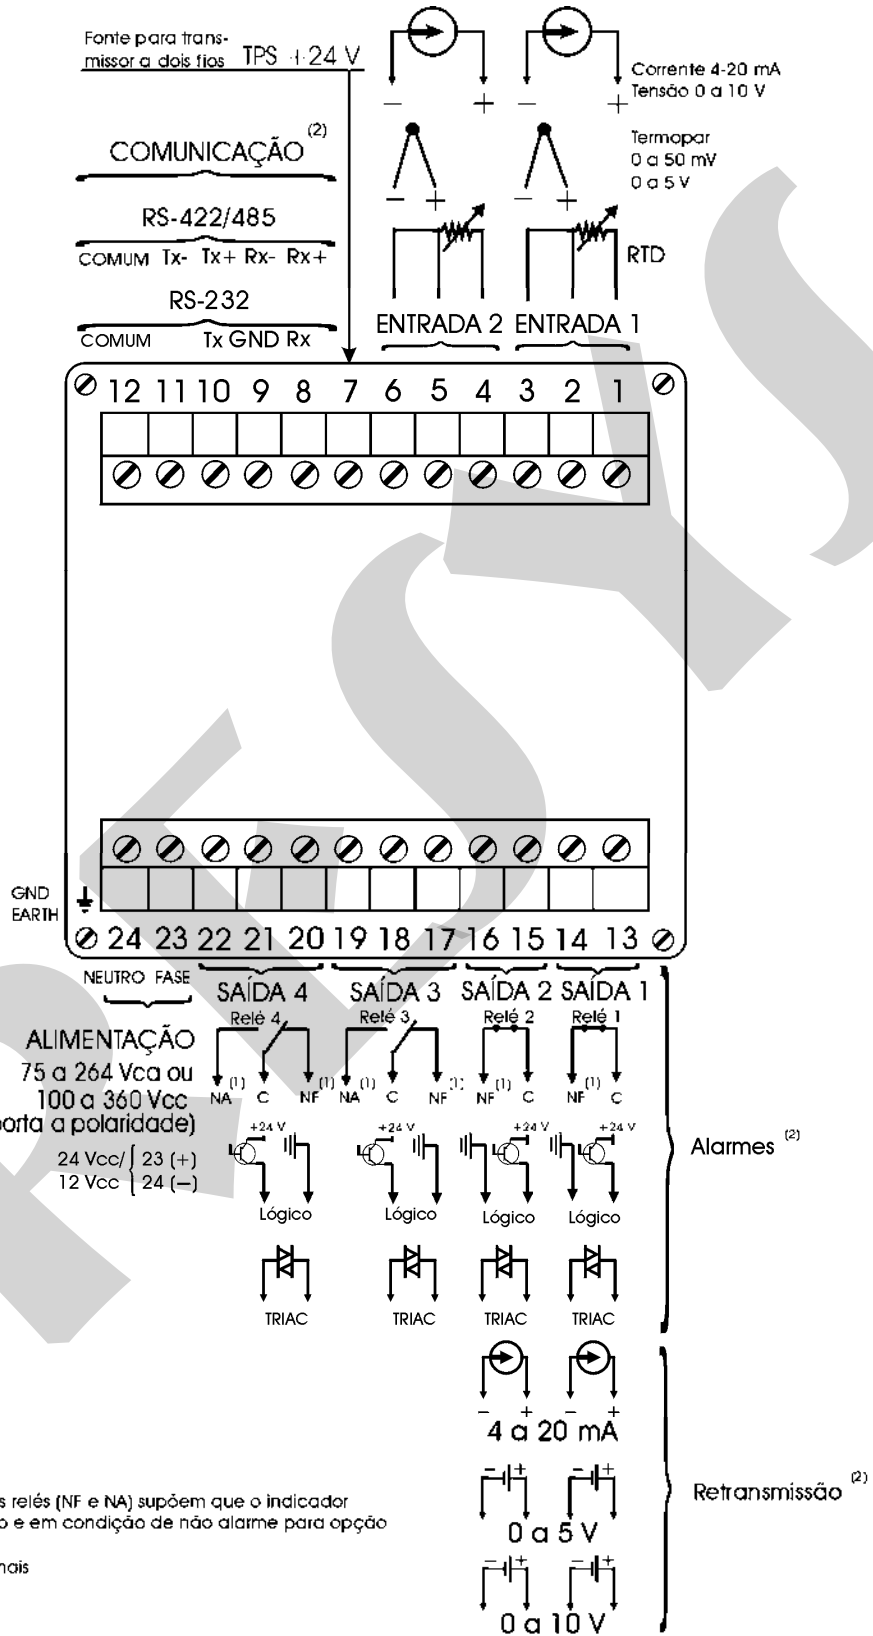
Fonte para transmissor a dois fios TPS +24 V

Corrente 4-20 mA
Tensão 0 a 10 V

Termopar
0 a 50 mV
0 a 5 V

RTD

COMUNICAÇÃO $^{(2)}$

RS-422/485
COMUM Tx- Tx+ Rx- Rx+

RS-232
COMUM Tx GND Rx

ENTRADA 2 ENTRADA 1

12 11 10 9 8 7 6 5 4 3 2 1

GND
EARTH

24 23 22 21 20 19 18 17 16 15 14 13

NEUTRO FASE

SAÍDA 4 SAÍDA 3 SAÍDA 2 SAÍDA 1

ALIMENTAÇÃO
75 a 264 Vca ou
100 a 360 Vcc
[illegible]orta a polaridade)

24 Vcc/ { 23 (+)
12 Vcc { 24 (–)

Relé 4 Relé 3 Relé 2 Relé 1

NA$^{(1)}$ C NF$^{(1)}$ NA$^{(1)}$ C NF$^{(1)}$ NF$^{(1)}$ C NF$^{(1)}$ C

+24 V +24 V +24 V +24 V

Lógico Lógico Lógico Lógico

TRIAC TRIAC TRIAC TRIAC

Alarmes $^{(2)}$

4 a 20 mA

0 a 5 V

0 a 10 V

Retransmissão $^{(2)}$

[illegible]s relés (NF e NA) supõem que o indicador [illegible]o e em condição de não alarme para opção

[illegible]nais